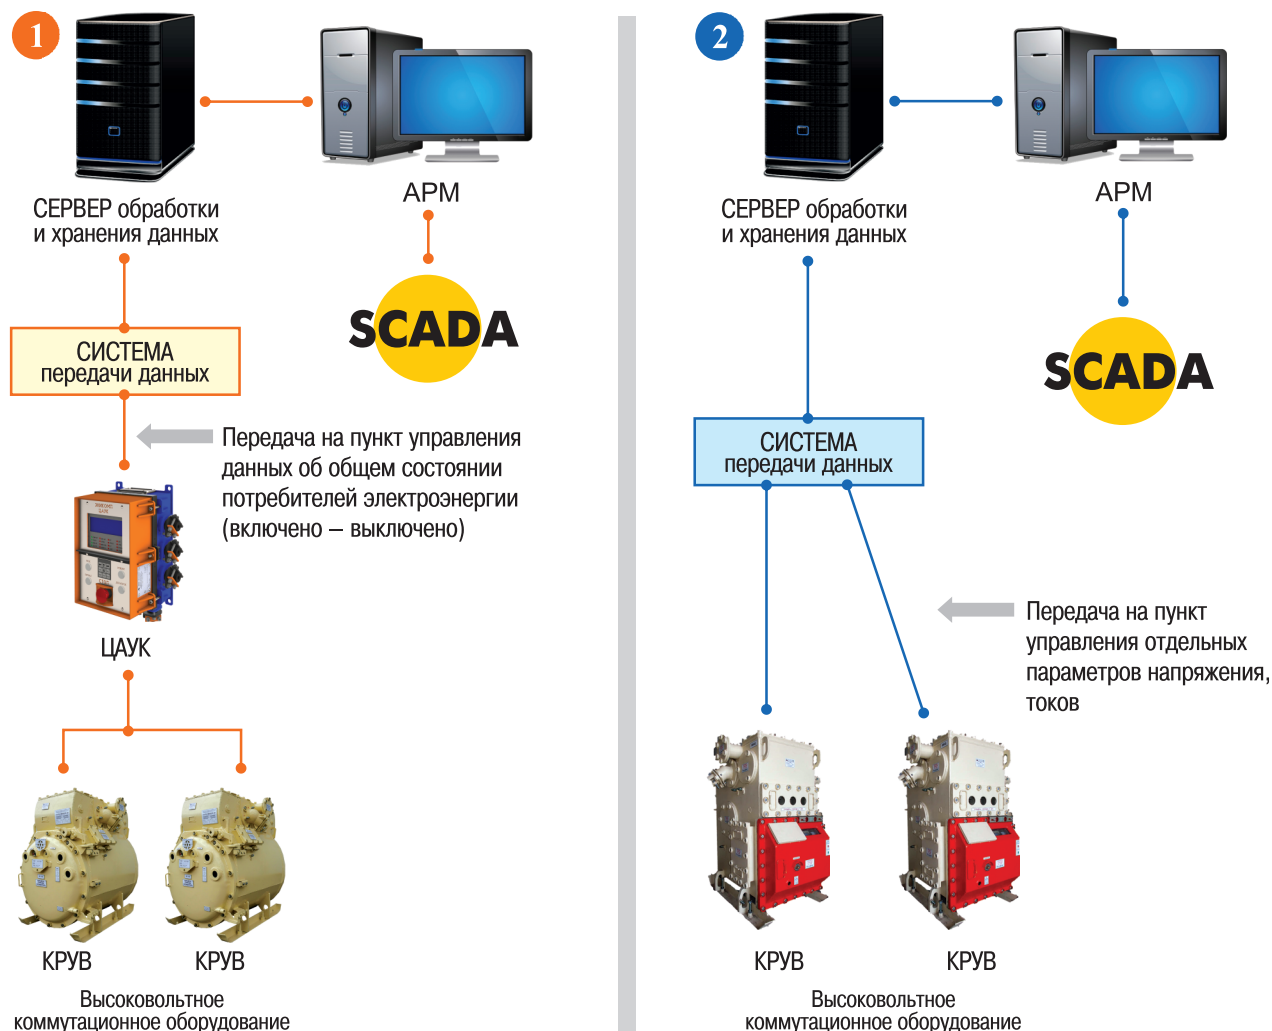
1

СЕРВЕР обработки и хранения данных

АРМ

SCADA

СИСТЕМА передачи данных

Передача на пункт управления данных об общем состоянии потребителей электроэнергии (включено – выключено)

ЦАУК

КРУВ

КРУВ

Высоковольтное коммутационное оборудование

2

СЕРВЕР обработки и хранения данных

АРМ

SCADA

СИСТЕМА передачи данных

Передача на пункт управления отдельных параметров напряжения, токов

КРУВ

КРУВ

Высоковольтное коммутационное оборудование